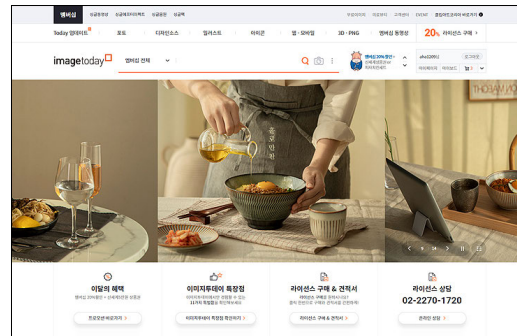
멤버십

Today 멤버십 포토 디자인소스 일러스트 아이콘 웹·모바일 3D·PNG 멤버십 동영상 20% 라이선스 구매

imagetoday 멤버십 전체

이달의 혜택

이미지투데이 특장점

라이선스 구매 & 견적서

라이선스 상담

02-2270-1720

라이선스 구매 & 견적서

상담

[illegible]